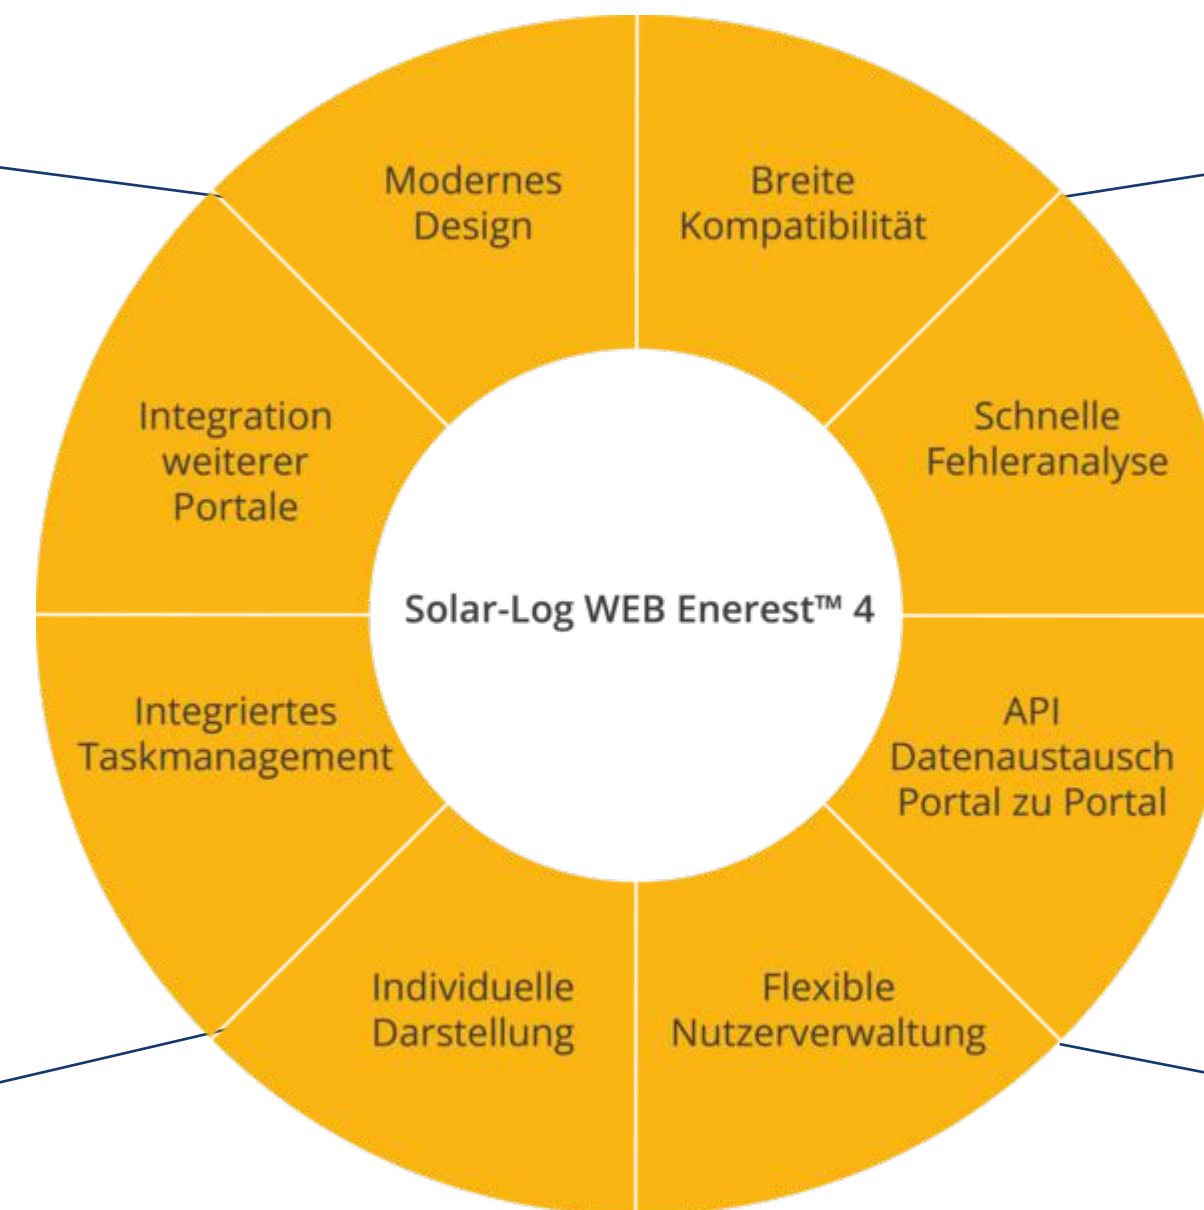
Modernes Design

Breite Kompatibilität

Integration weiterer Portale

Schnelle Fehleranalyse

Solar-Log WEB Enerest™ 4

Integriertes Taskmanagement

API Datenaustausch Portal zu Portal

Individuelle Darstellung

Flexible Nutzerverwaltung